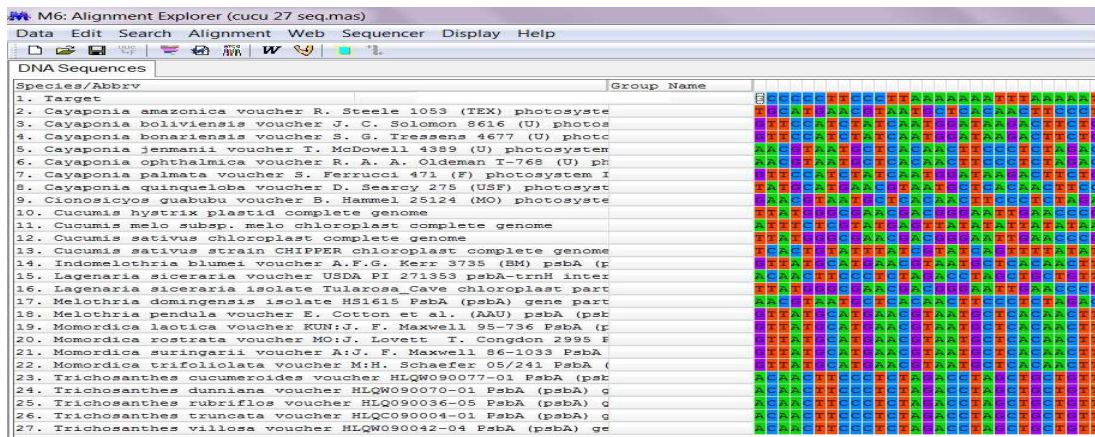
M6: Alignment Explorer (cucu 27 seq.mas)

Data Edit Search Alignment Web Sequencer Display Help

DNA Sequences

| Species/Abbrv | Group Name |
|---|---|
| 1. Target | |
| 2. Cayaponia amazonica voucher R. Steele 1053 (TEX) photosyste | |
| 3. Cayaponia boliviensis voucher J. C. Solomon 8616 (U) photos | |
| 4. Cayaponia bonariensis voucher S. G. Tressens 4677 (U) photc | |
| 5. Cayaponia jenmanii voucher T. McDowell 4389 (U) photosystem | |
| 6. Cayaponia ophthalmica voucher R. A. A. Oldeman T-768 (U) ph | |
| 7. Cayaponia palmata voucher S. Ferrucci 471 (F) photosystem I | |
| 8. Cayaponia quinqueloba voucher D. Searcy 275 (USF) photosyst | |
| 9. Cionosicyos guabubu voucher B. Hammel 25124 (MO) photosyste | |
| 10. Cucumis hystrix plastid complete genome | |
| 11. Cucumis melo subsp. melo chloroplast complete genome | |
| 12. Cucumis sativus chloroplast complete genome | |
| 13. Cucumis sativus strain CHIPPER chloroplast complete genome | |
| 14. Indomelothria blumei voucher A.F.G. Kerr 3735 (BM) psbA (p | |
| 15. Lagenaria siceraria voucher USDA PI 271353 psbA-trnH inter | |
| 16. Lagenaria siceraria isolate Tularosa_Cave chloroplast part | |
| 17. Melothria domingensis isolate HS1615 PsbA (psbA) gene part | |
| 18. Melothria pendula voucher E. Cotton et al. (AAU) psbA (psb | |
| 19. Momordica laotica voucher KUN:J. F. Maxwell 95-736 PsbA (p | |
| 20. Momordica rostrata voucher MO:J. Lovett T. Congdon 2995 F | |
| 21. Momordica suringarii voucher A:J. F. Maxwell 86-1033 PsbA | |
| 22. Momordica trifoliolata voucher M:H. Schaefer 05/241 PsbA ( | |
| 23. Trichosanthes cucumeroides voucher HLQW090077-01 PsbA (psb | |
| 24. Trichosanthes dunniana voucher HLQW090070-01 PsbA (psbA) g | |
| 25. Trichosanthes rubriflos voucher HLQ090036-05 PsbA (psbA) g | |
| 26. Trichosanthes truncata voucher HLQC090004-01 PsbA (psbA) g | |
| 27. Trichosanthes villosa voucher HLQW090042-04 PsbA (psbA) ge | |